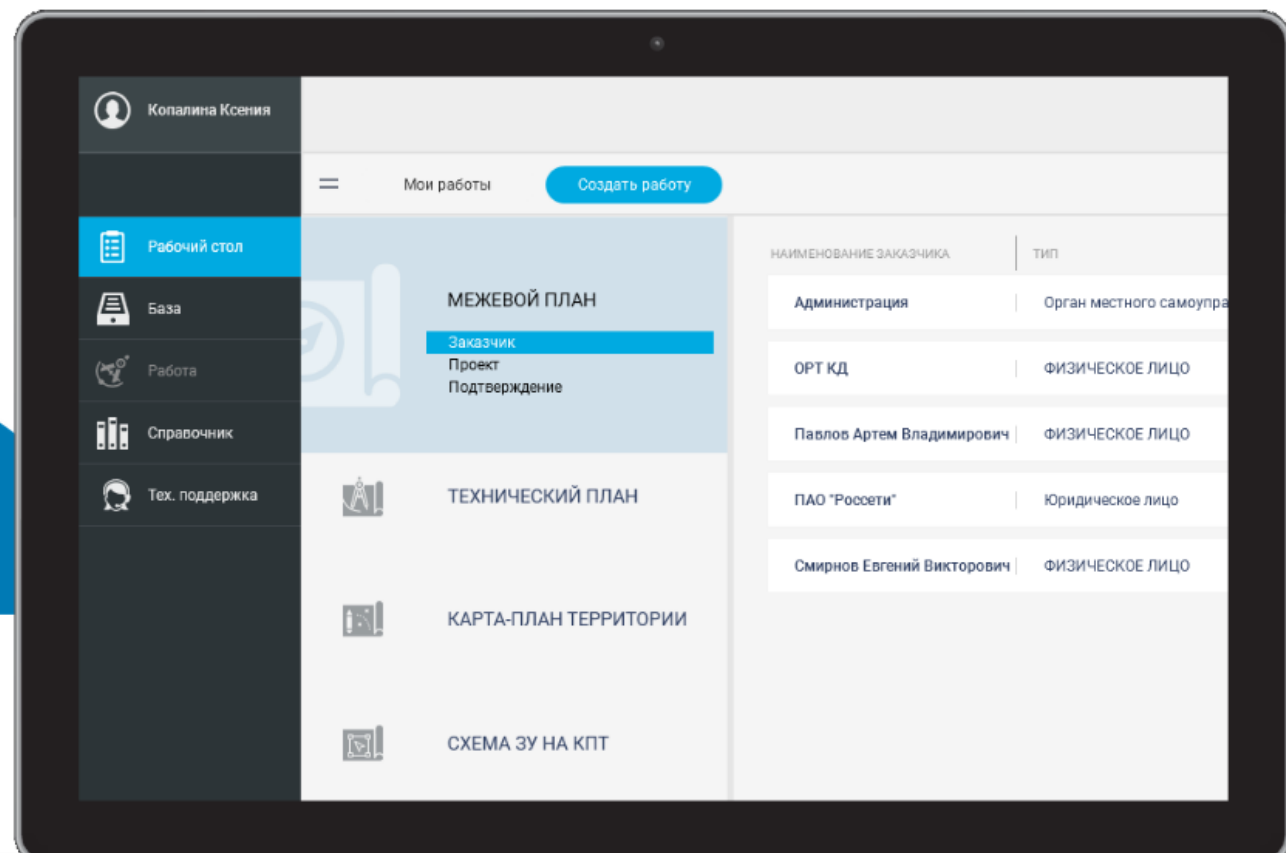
Копалина Ксения

Мои работы
Создать работу

Рабочий стол
База
Работа
Справочник
Тех. поддержка

МЕЖЕВОЙ ПЛАН
Заказчик
Проект
Подтверждение

ТЕХНИЧЕСКИЙ ПЛАН

КАРТА-ПЛАН ТЕРРИТОРИИ

СХЕМА ЗУ НА КПТ

| НАИМЕНОВАНИЕ ЗАКАЗЧИКА | ТИП |
|---|---|
| Администрация | Орган местного самоупра |
| ОРТ КД | ФИЗИЧЕСКОЕ ЛИЦО |
| Павлов Артем Владимирович | ФИЗИЧЕСКОЕ ЛИЦО |
| ПАО "Россети" | Юридическое лицо |
| Смирнов Евгений Викторович | ФИЗИЧЕСКОЕ ЛИЦО |